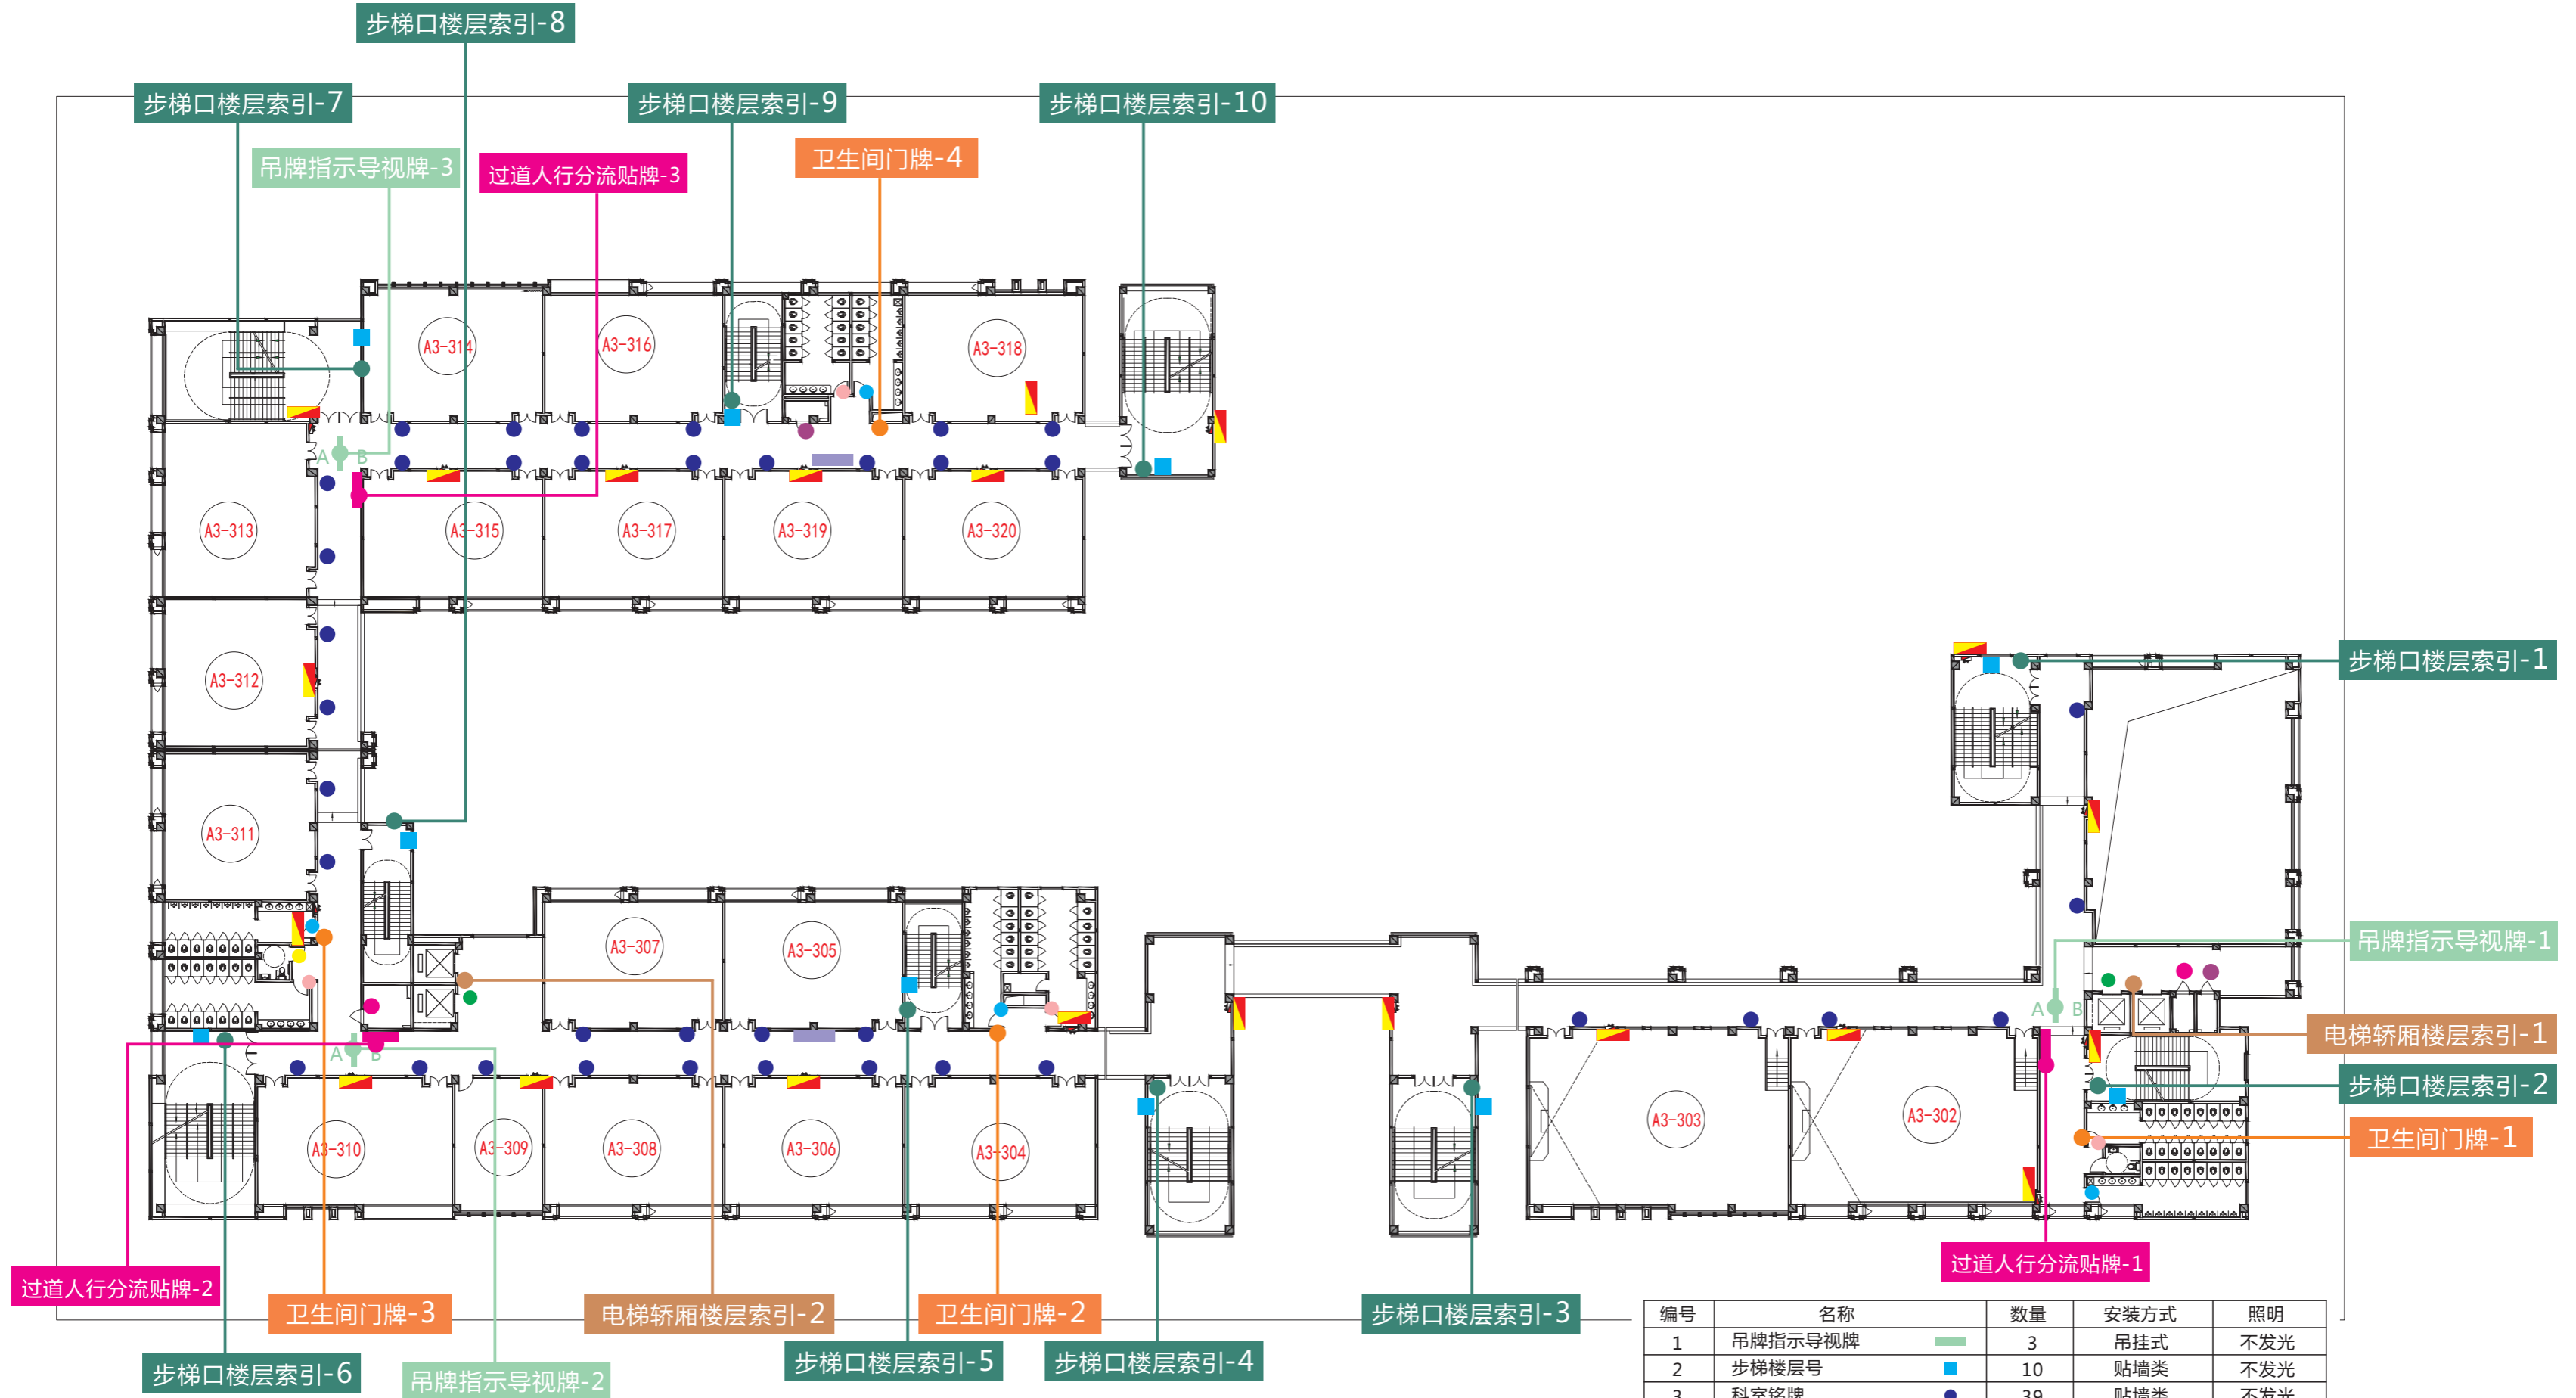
步梯口楼层索引-8

步梯口楼层索引-7

步梯口楼层索引-9

步梯口楼层索引-10

吊牌指示导视牌-3

过道人行分流贴牌-3

卫生间门牌-4

A3-314

A3-316

A3-318

A3-313

A3-315

A3-317

A3-319

A3-320

A3-312

A3-311

A3-307

A3-305

A3-310

A3-309

A3-308

A3-306

A3-304

A3-303

A3-302

A B

A B

A B

步梯口楼层索引-1

吊牌指示导视牌-1

电梯轿厢楼层索引-1

步梯口楼层索引-2

卫生间门牌-1

过道人行分流贴牌-1

过道人行分流贴牌-2

卫生间门牌-3

电梯轿厢楼层索引-2

卫生间门牌-2

步梯口楼层索引-3

步梯口楼层索引-6

吊牌指示导视牌-2

步梯口楼层索引-5

步梯口楼层索引-4

| 编号 | 名称 | 数量 | 安装方式 | 照明 |
|---|---|---|---|---|
| 1 | 吊牌指示导视牌 | 3 | 吊挂式 | 不发光 |
| 2 | 步梯楼层号 | 10 | 贴墙类 | 不发光 |
| 3 | 科室铭牌 | 39 | 贴墙类 | 不发光 |